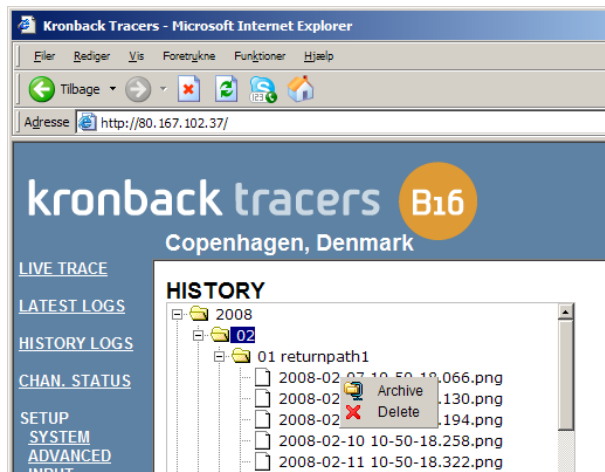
Kronback Tracers - Microsoft Internet Explorer

Filer Rediger Vis Foretrukne Funktioner Hjælp

Tilbage

Adresse http://80.167.102.37/

kronback tracers B16

Copenhagen, Denmark

LIVE TRACE

LATEST LOGS

HISTORY LOGS

CHAN. STATUS

SETUP
SYSTEM
ADVANCED
INPUT

HISTORY

2008
02
01 returnpath1
2008-02-07 10-50-18.066.png
2008-02-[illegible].130.png
2008-02-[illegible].194.png
2008-02-10 10-50-18.258.png
2008-02-11 10-50-18.322.png

Archive
Delete